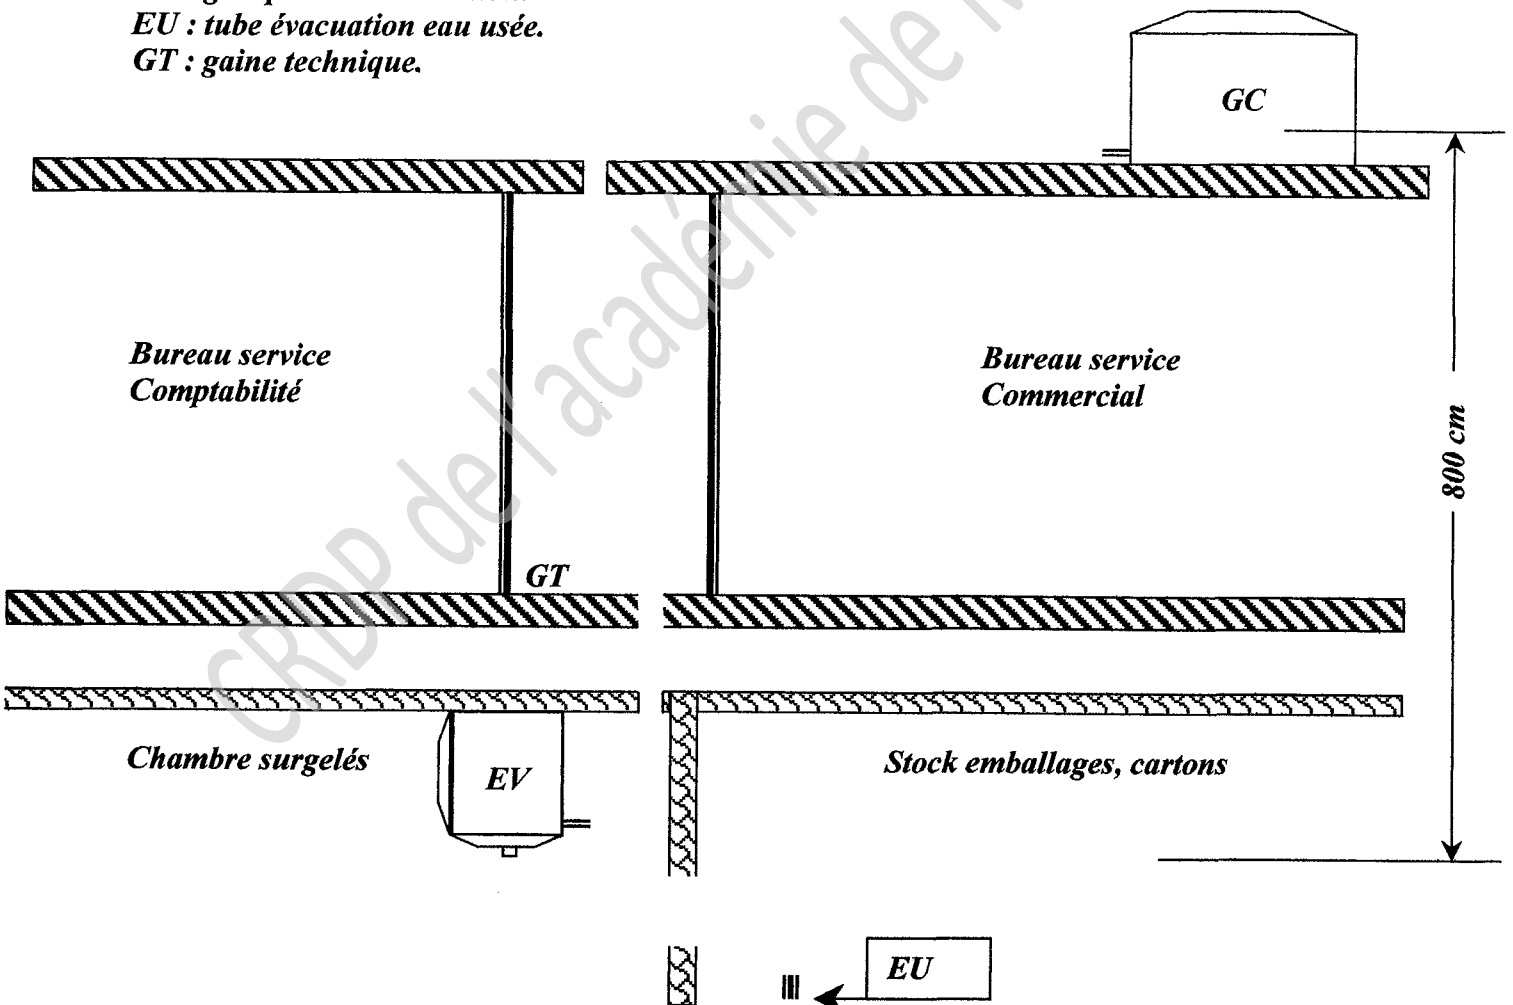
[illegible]
EU : tube évacuation eau usée.
GT : gaine technique.

GC

Bureau service
Comptabilité

Bureau service
Commercial

800 cm

GT

Chambre surgelés

EV

Stock emballages, cartons

EU

CRDP de l'académie de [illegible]